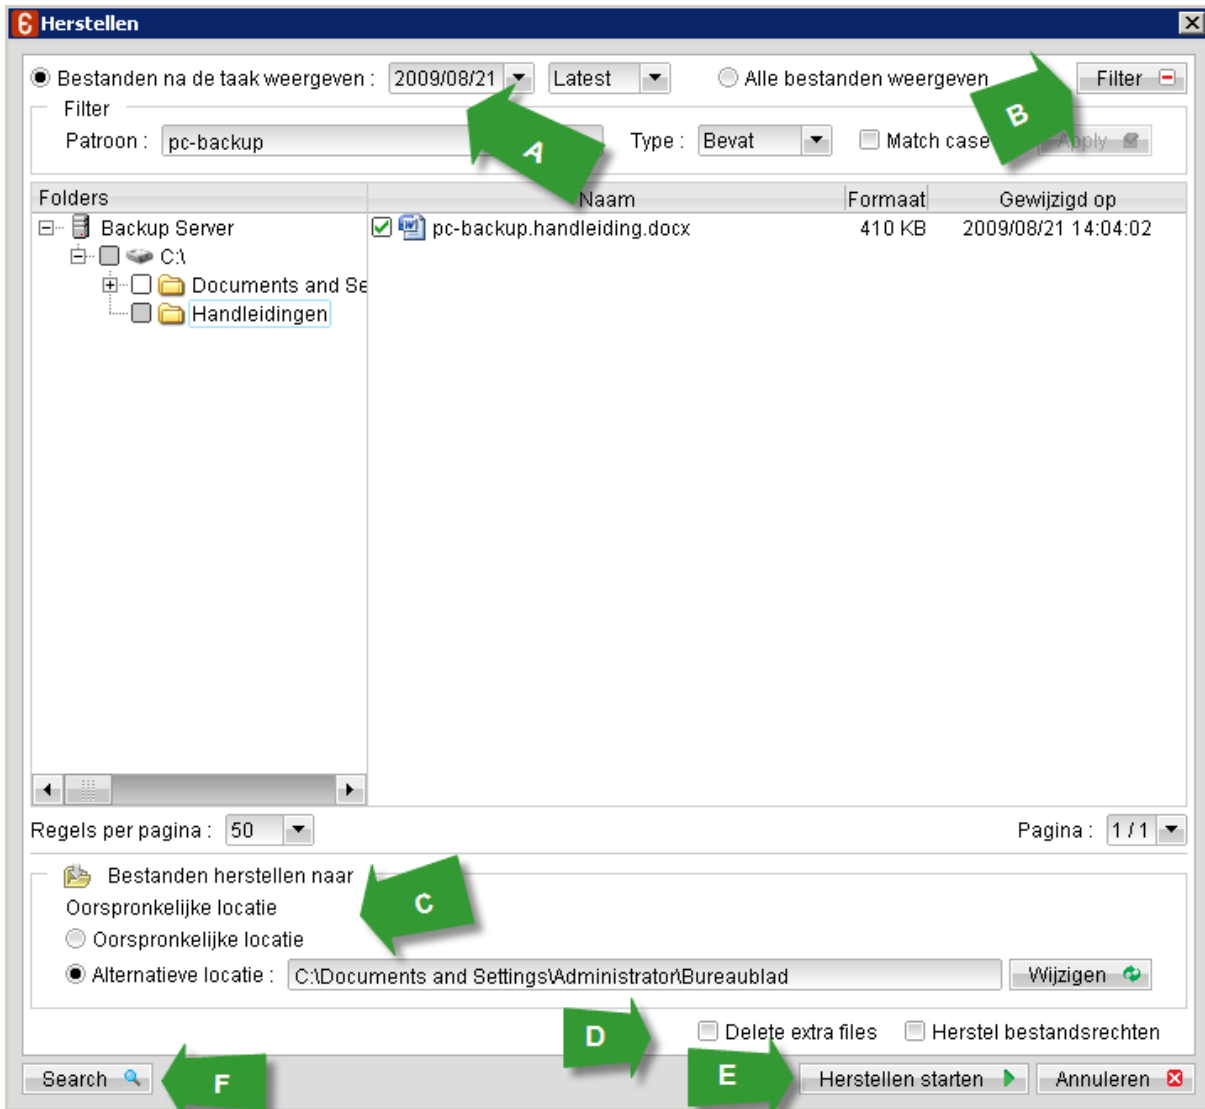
Herstellen

Bestanden na de taak weergeven : 2009/08/21 Latest Alle bestanden weergeven Filter

Filter

Patroon : pc-backup Type : Bevat Match case Apply

A

B

| Folders | Naam | Formaat | Gewijzigd op |
|---|---|---|---|
| Backup Server | pc-backup.handleiding.docx | 410 KB | 2009/08/21 14:04:02 |
| C:\ | | | |
| Documents and Se | | | |
| Handleidingen | | | |

Regels per pagina : 50

Pagina : 1 / 1

Bestanden herstellen naar

C

Oorspronkelijke locatie

Oorspronkelijke locatie

Alternatieve locatie : C:\Documents and Settings\Administrator\Bureaublad Wijzigen

D

Delete extra files Herstel bestandsrechten

Search

F

E

Herstellen starten

Annuleren